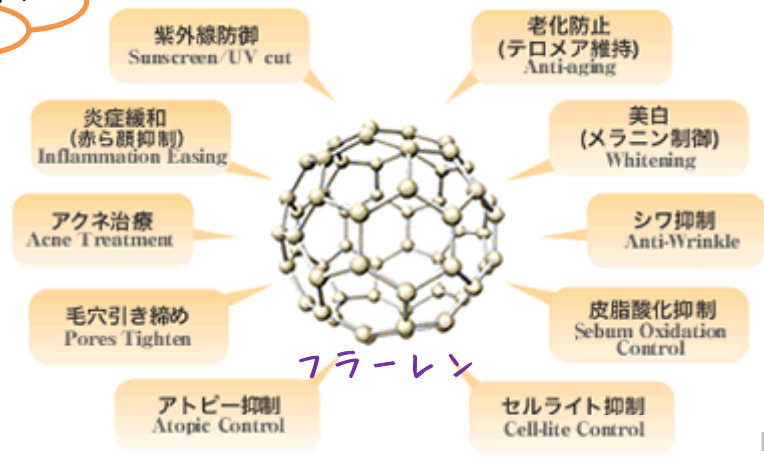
紫外線防御
Sunscreen/UV cut

老化防止
(テロメア維持)
Anti-aging

炎症緩和
(赤ら顔抑制)
Inflammation Easing

美白
(メラニン制御)
Whitening

アクネ治療
Acne Treatment

シワ抑制
Anti-Wrinkle

毛穴引き締め
Pores Tighten

皮脂酸化抑制
Sebum Oxidation Control

フラーレン

アトピー抑制
Atopic Control

セルライト抑制
Cell-lite Control